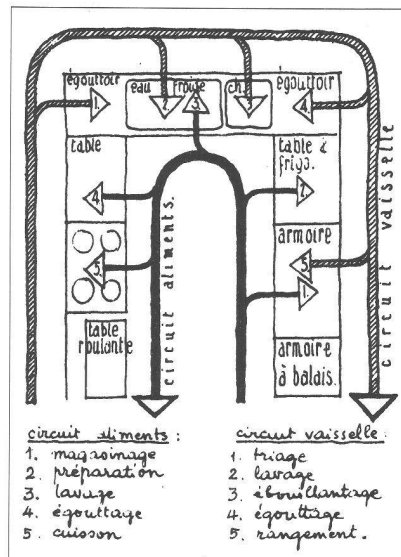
égouttoir
eau froide
ch.
égouttoir
1
2
3
3
4
table
table à frigo.
4
2
circuit aliments.
circuit vaisselle
armoire
5
5
1
table roulante
armoire à balais.

circuit aliments :
1. magasinage
2. préparation
3. lavage
4. égouttage
5. cuisson

circuit vaisselle :
1. triage
2. lavage
3. ébouillantage
4. égouttage
5. rangement.